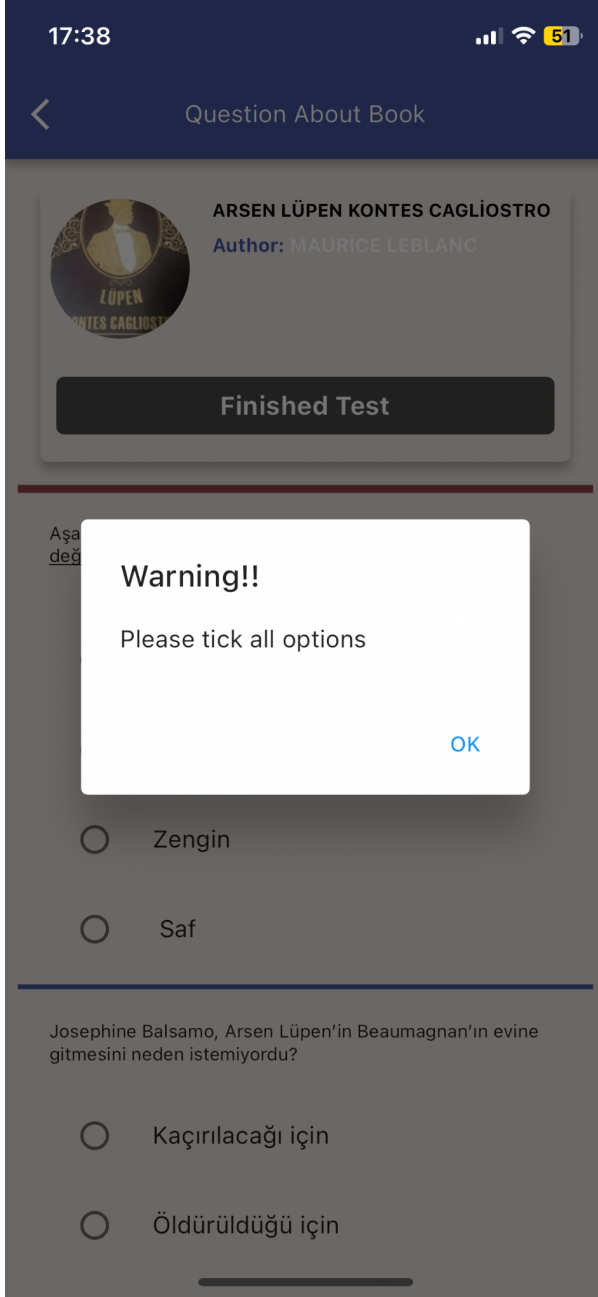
17:38

51

Question About Book

LÜPEN
NTES CAGLIOST

ARSEN LÜPEN KONTES CAGLİOSTRO
Author: MAURİCE LEBLANC

Finished Test

Aşa
değ

Warning!!

Please tick all options

OK

Zengin

Saf

Josephine Balsamo, Arsen Lüpen'in Beaumagnan'ın evine gitmesini neden istemiyordu?

Kaçırılacağı için

Öldürüldüğü için